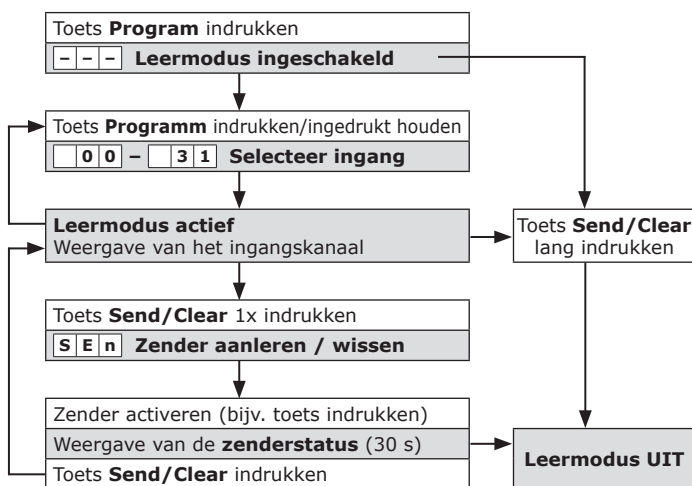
Toets **Program** indrukken

– – – **Leermodus ingeschakeld**

Toets **Programm** indrukken/ingedrukt houden

0 0 – 3 1 **Selecteer ingang**

**Leermodus actief**
Weergave van het ingangskanaal

Toets **Send/Clear** lang indrukken

Toets **Send/Clear** 1x indrukken

S E n **Zender aanleren / wissen**

Zender activeren (bijv. toets indrukken)

Weergave van de **zenderstatus** (30 s)

Toets **Send/Clear** indrukken

**Leermodus UIT**